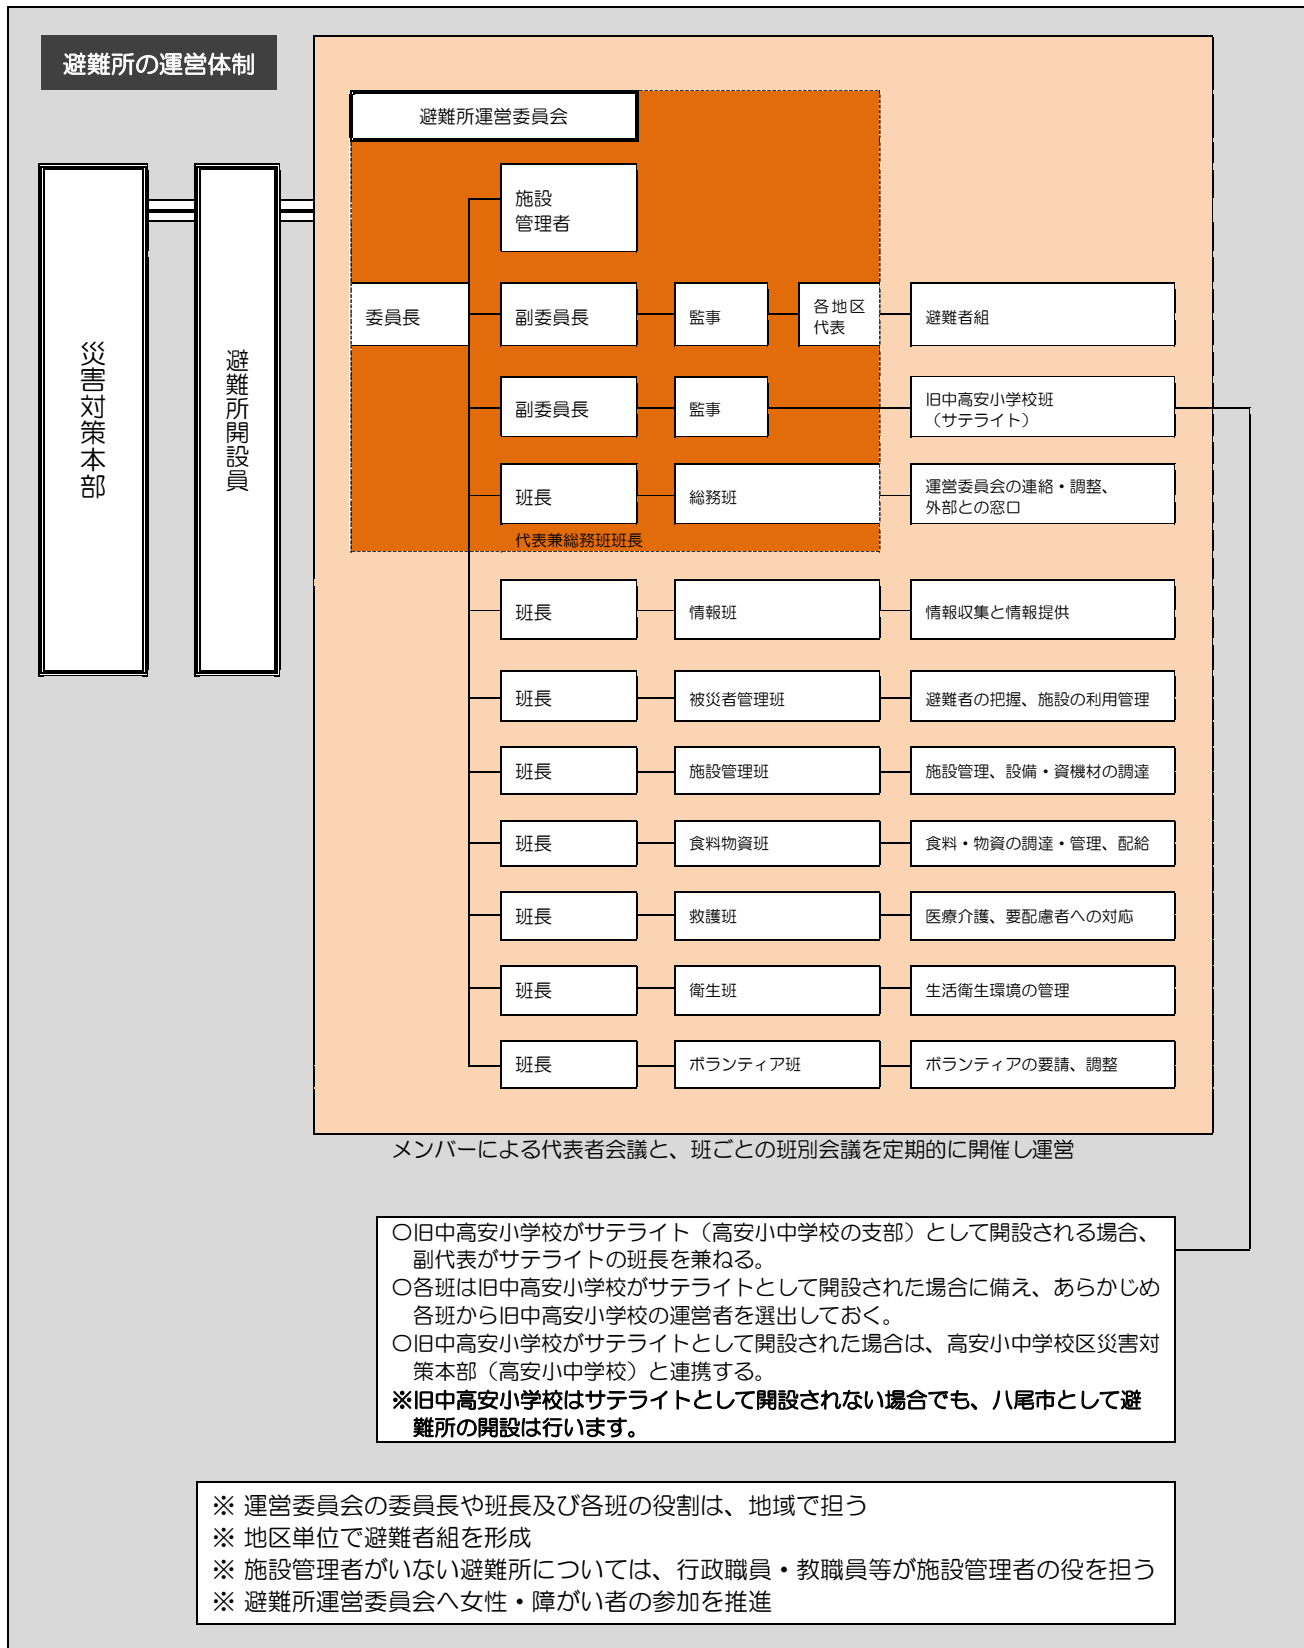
避難所の運営体制

災害対策本部

避難所開設員

避難所運営委員会

施設管理者

委員長

副委員長

監事

各地区代表

避難者組

副委員長

監事

旧中高安小学校班（サテライト）

班長

総務班

運営委員会の連絡・調整、外部との窓口

代表兼総務班班長

班長

情報班

情報収集と情報提供

班長

被災者管理班

避難者の把握、施設の利用管理

班長

施設管理班

施設管理、設備・資機材の調達

班長

食料物資班

食料・物資の調達・管理、配給

班長

救護班

医療介護、要配慮者への対応

班長

衛生班

生活衛生環境の管理

班長

ボランティア班

ボランティアの要請、調整

メンバーによる代表者会議と、班ごとの班別会議を定期的に開催し運営

○旧中高安小学校がサテライト（高安小中学校の支部）として開設される場合、副代表がサテライトの班長を兼ねる。
○各班は旧中高安小学校がサテライトとして開設された場合に備え、あらかじめ各班から旧中高安小学校の運営者を選出しておく。
○旧中高安小学校がサテライトとして開設された場合は、高安小中学校区災害対策本部（高安小中学校）と連携する。
※旧中高安小学校はサテライトとして開設されない場合でも、八尾市として避難所の開設は行います。

※ 運営委員会の委員長や班長及び各班の役割は、地域で担う
※ 地区単位で避難者組を形成
※ 施設管理者がいない避難所については、行政職員・教職員等が施設管理者の役を担う
※ 避難所運営委員会へ女性・障がい者の参加を推進